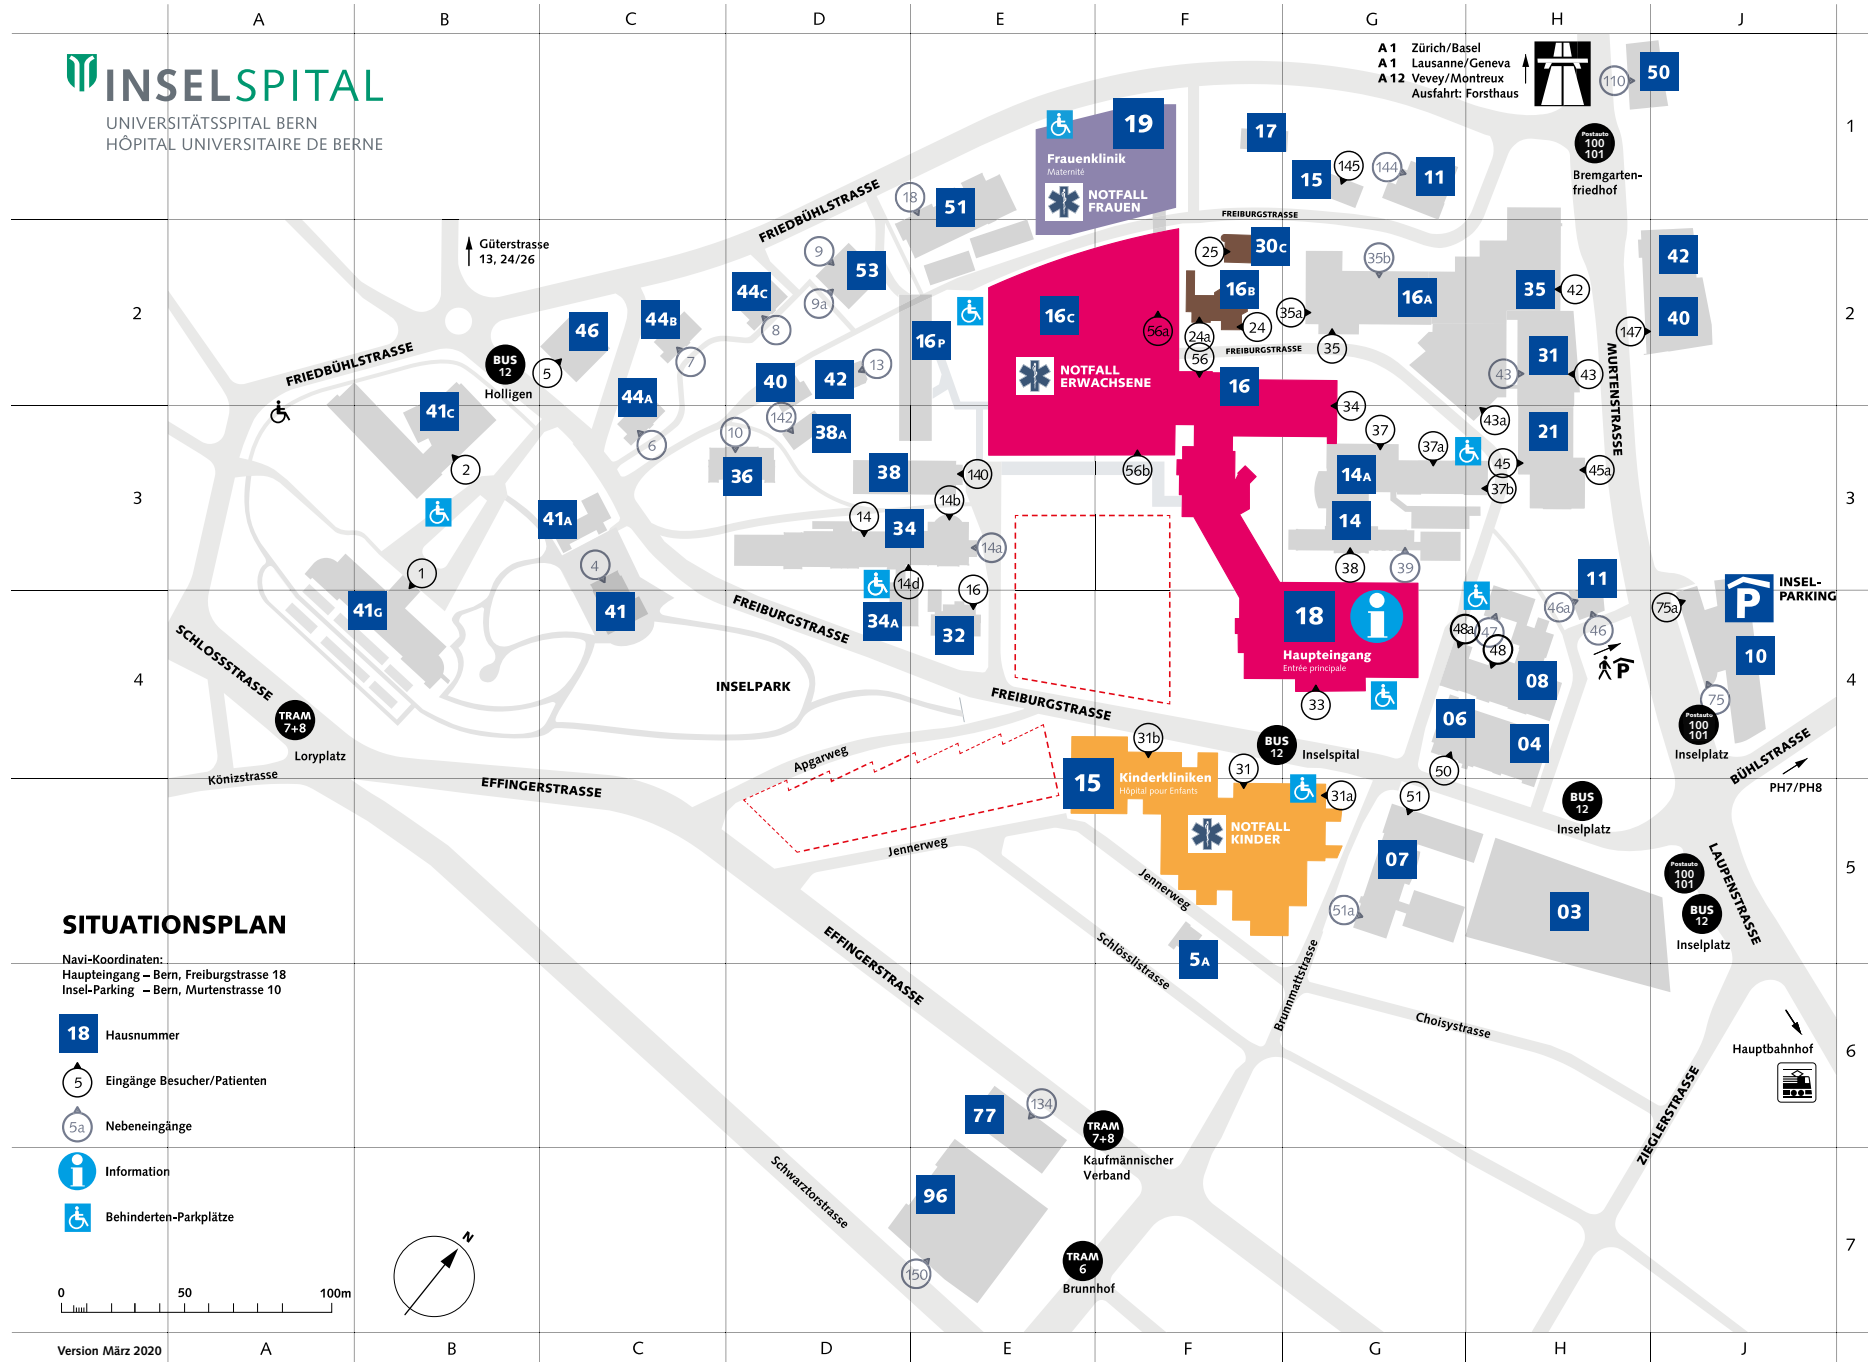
A B C D E F G H J

INSELSPITAL
UNIVERSITÄTSSPITAL BERN
HÔPITAL UNIVERSITAIRE DE BERNE

A 1 Zürich/Basel
A 1 Lausanne/Geneva
A 12 Vevey/Montreux
Ausfahrt: Forsthaus

110 50
1
Postauto 100 101
Bremgarten-friedhof

19
Frauenklinik
Maternité
NOTFALL FRAUEN
17
15 145 144 11
FREIBURGSTRASSE
18 51
FRIEDBÜHLSTRASSE
Güterstrasse 13, 24/26

9 53
44C
9a
8
46 44B
7
BUS 12 5
Holligen
FRIEDBÜHLSTRASSE
44A
6
41C
2
13
40 42
142
10
38A
36
16P
16C
NOTFALL ERWACHSENE
56a
25 30C
16B
24a 24
56
35a
FREIBURGSTRASSE
35b
16A
35
42
40
35 42
147
31
43 43
43a
16
34
37
37a
45
21
45a
37b
14A
14
MURTENSTRASSE
2
3
56b
140
14b
38
14
34
14a
14d
16
34A
32
41A
4
41G
1
41
38 39
11
18
Haupteingang
Entrée principale
46a
46
48a 47
48
75a
INSEL-PARKING
10
08
75
06
Postauto 100 101
Inselplatz
04
33
BÜHLSTRASSE
PH7/PH8
4
SCHLOSSSTRASSE
TRAM 7+8
Loryplatz
Könizstrasse
INSELPARK
FREIBURGSTRASSE
FREIBURGSTRASSE
EFFINGERSTRASSE
Apgarweg
Jennerweg
31b
15
Kinderkliniken
Hôpital pour Enfants
NOTFALL KINDER
31
BUS 12
Inselspital
31a
51
50
BUS 12
Inselplatz
07
03
5
Postauto 100 101
BUS 12
Inselplatz
LAUPENSTRASSE
Jennerweg
51a
5A
Schlösslistrasse
Brunnmattstrasse
Choisystrasse
EFFINGERSTRASSE
SITUATIONSPLAN
Navi-Koordinaten:
Haupteingang – Bern, Freiburgstrasse 18
Insel-Parking – Bern, Murtenstrasse 10
18 Hausnummer
5 Eingänge Besucher/Patienten
5a Nebeneingänge
Information
Behinderten-Parkplätze
6
Hauptbahnhof
77
134
TRAM 7+8
Kaufmännischer Verband
ZIEGLERSTRASSE
96
Schwarztorstrasse
150
TRAM 6
Brunnhof
7
N
0 50 100m
Version März 2020
A B C D E F G H J